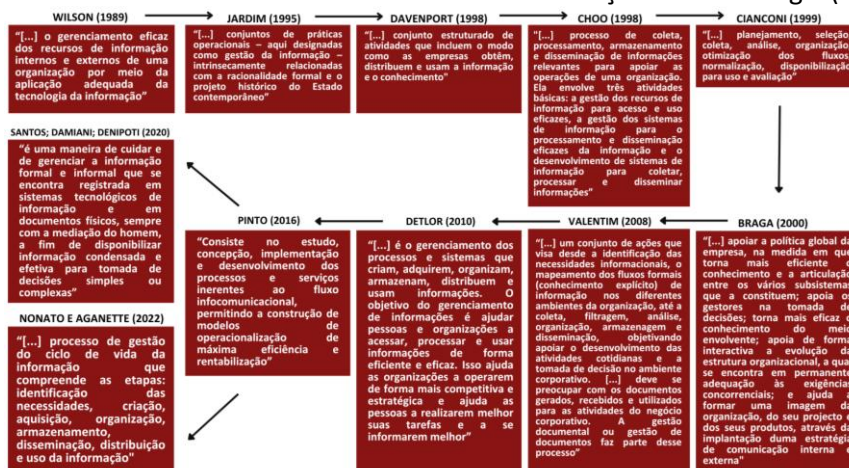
WILSON (1989)

"[...] o gerenciamento eficaz dos recursos de informação internos e externos de uma organização por meio da aplicação adequada da tecnologia da informação"

JARDIM (1995)

"[...] conjuntos de práticas operacionais – aqui designadas como gestão da informação – intrinsecamente relacionadas com a racionalidade formal e o projeto histórico do Estado contemporâneo"

DAVENPORT (1998)

"[...] conjunto estruturado de atividades que incluem o modo como as empresas obtêm, distribuem e usam a informação e o conhecimento"

CHOO (1998)

"[...] processo de coleta, processamento, armazenamento e disseminação de informações relevantes para apoiar as operações de uma organização. Ela envolve três atividades básicas: a gestão dos recursos de informação para acesso e uso eficazes, a gestão dos sistemas de informação para o processamento e disseminação eficazes da informação e o desenvolvimento de sistemas de informação para coletar, processar e disseminar informações"

CIANCONI (1999)

"[...] planejamento, seleção, coleta, análise, organização, otimização dos fluxos, normalização, disponibilização para uso e avaliação"

SANTOS; DAMIANI; DENIPOTI (2020)

"é uma maneira de cuidar e de gerenciar a informação formal e informal que se encontra registrada em sistemas tecnológicos de informação e em documentos físicos, sempre com a mediação do homem, a fim de disponibilizar informação condensada e efetiva para tomada de decisões simples ou complexas"

PINTO (2016)

"Consiste no estudo, concepção, implementação e desenvolvimento dos processos e serviços inerentes ao fluxo infocomunicacional, permitindo a construção de modelos de operacionalização de máxima eficiência e rentabilização"

DETLOR (2010)

"[...] é o gerenciamento dos processos e sistemas que criam, adquirem, organizam, armazenam, distribuem e usam informações. O objetivo do gerenciamento de informações é ajudar pessoas e organizações a acessar, processar e usar informações de forma eficiente e eficaz. Isso ajuda as organizações a operarem de forma mais competitiva e estratégica e ajuda as pessoas a realizarem melhor suas tarefas e a se informarem melhor"

VALENTIM (2008)

"[...] um conjunto de ações que visa desde a identificação das necessidades informacionais, o mapeamento dos fluxos formais (conhecimento explícito) de informação nos diferentes ambientes da organização, até a coleta, filtragem, análise, organização, armazenagem e disseminação, objetivando apoiar o desenvolvimento das atividades cotidianas e a tomada de decisão no ambiente corporativo. [...] deve se preocupar com os documentos gerados, recebidos e utilizados para as atividades do negócio corporativo. A gestão documental ou gestão de documentos faz parte desse processo"

BRAGA (2000)

"[...] apoiar a política global da empresa, na medida em que torna mais eficiente o conhecimento e a articulação entre os vários subsistemas que a constituem; apoia os gestores na tomada de decisões; torna mais eficaz o conhecimento do meio envolvente; apoia de forma interactiva a evolução da estrutura organizacional, a qual se encontra em permanente adequação às exigências concorrenciais; e ajuda a formar uma imagem da organização, do seu projecto e dos seus produtos, através da implantação duma estratégia de comunicação interna e externa"

NONATO E AGANETTE (2022)

"[...] processo de gestão do ciclo de vida da informação que compreende as etapas: identificação das necessidades, criação, aquisição, organização, armazenamento, disseminação, distribuição e uso da informação"